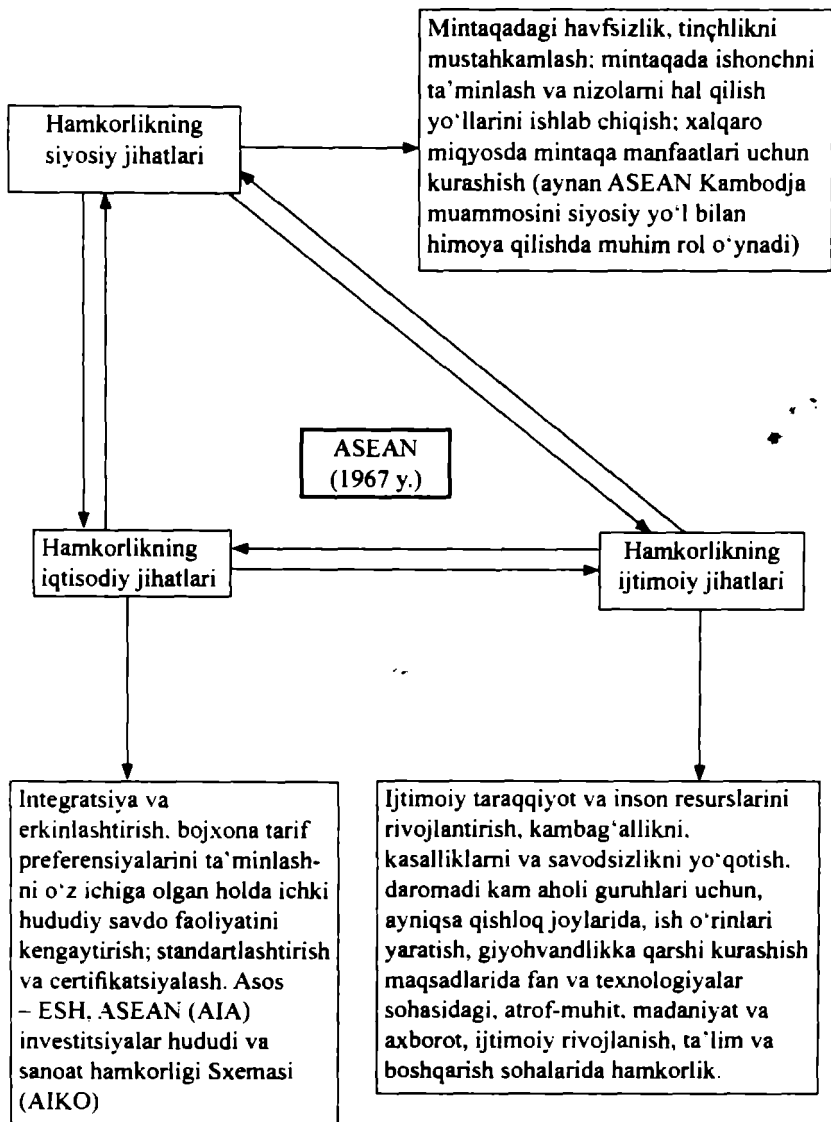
Hamkorlikning siyosiy jihatlari

Mintaqadagi havfsizlik, tinçhlikni mustahkamlash; mintaqada ishonchni ta'minlash va nizolarni hal qilish yo'llarini ishlab chiqish; xalqaro miqyosda mintaqa manfaatlari uchun kurashish (aynan ASEAN Kambodja muammosini siyosiy yo'l bilan himoya qilishda muhim rol o'ynadi)

ASEAN (1967 y.)

Hamkorlikning iqtisodiy jihatlari

Hamkorlikning ijtimoiy jihatlari

Integratsiya va erkinlashtirish. bojxona tarif preferensiyalarini ta'minlashni o'z ichiga olgan holda ichki hududiy savdo faoliyatini kengaytirish; standartlashtirish va certifikatsiyalash. Asos – ESH. ASEAN (AIA) investitsiyalar hududi va sanoat hamkorligi Sxemasi (AIKO)

Ijtimoiy taraqqiyot va inson resurslarini rivojlantirish, kambag'allikni, kasalliklarni va savodsizlikni yo'qotish. daromadi kam aholi guruhlari uchun, ayniqsa qishloq joylarida, ish o'rinlari yaratish, giyohvandlikka qarshi kurashish maqsadlarida fan va texnologiyalar sohasidagi, atrof-muhit, madaniyat va axborot, ijtimoiy rivojlanish, ta'lim va boshqarish sohalarida hamkorlik.